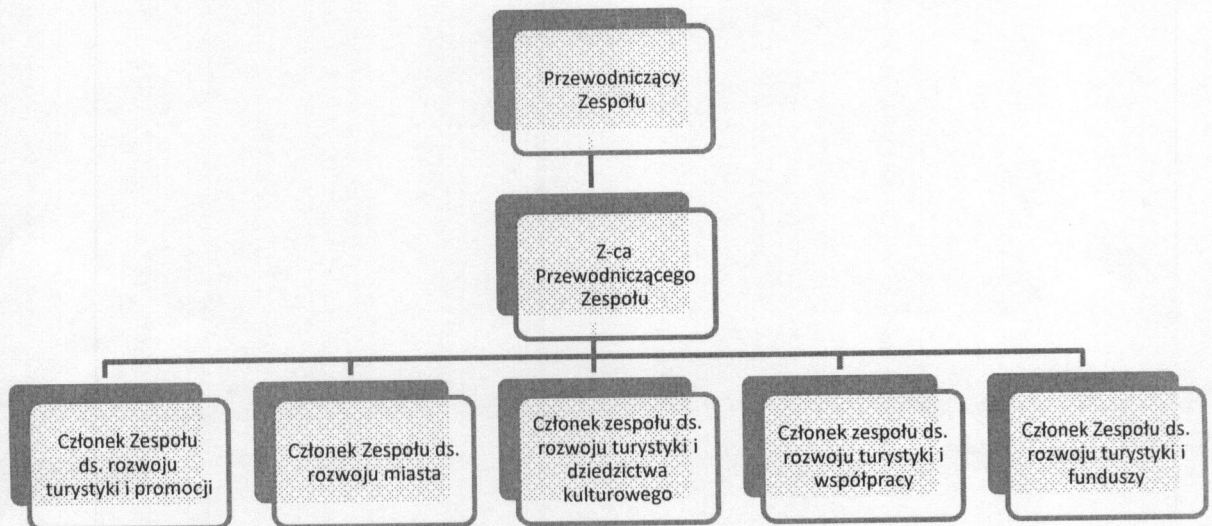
Przewodniczący Zespołu

Z-ca Przewodniczącego Zespołu

Członek Zespołu ds. rozwoju turystyki i promocji

Członek Zespołu ds. rozwoju miasta

Członek zespołu ds. rozwoju turystyki i dziedzictwa kulturowego

Członek zespołu ds. rozwoju turystyki i współpracy

Członek Zespołu ds. rozwoju turystyki i funduszy